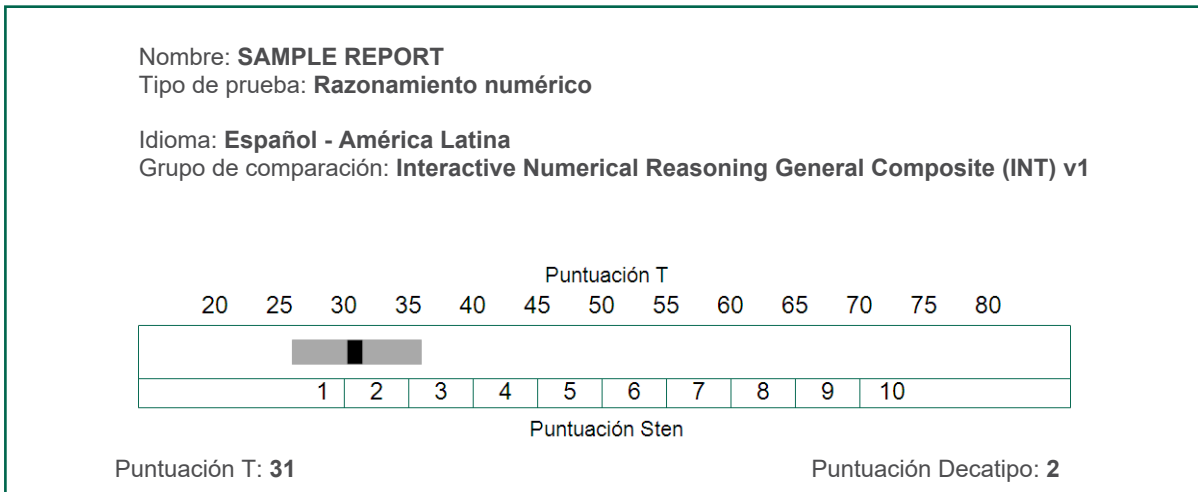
Nombre: **SAMPLE REPORT**
Tipo de prueba: **Razonamiento numérico**

Idioma: **Español - América Latina**
Grupo de comparación: **Interactive Numerical Reasoning General Composite (INT) v1**

Puntuación T

20 25 30 35 40 45 50 55 60 65 70 75 80

1 2 3 4 5 6 7 8 9 10

Puntuación Sten

Puntuación T: **31**

Puntuación Decatipo: **2**